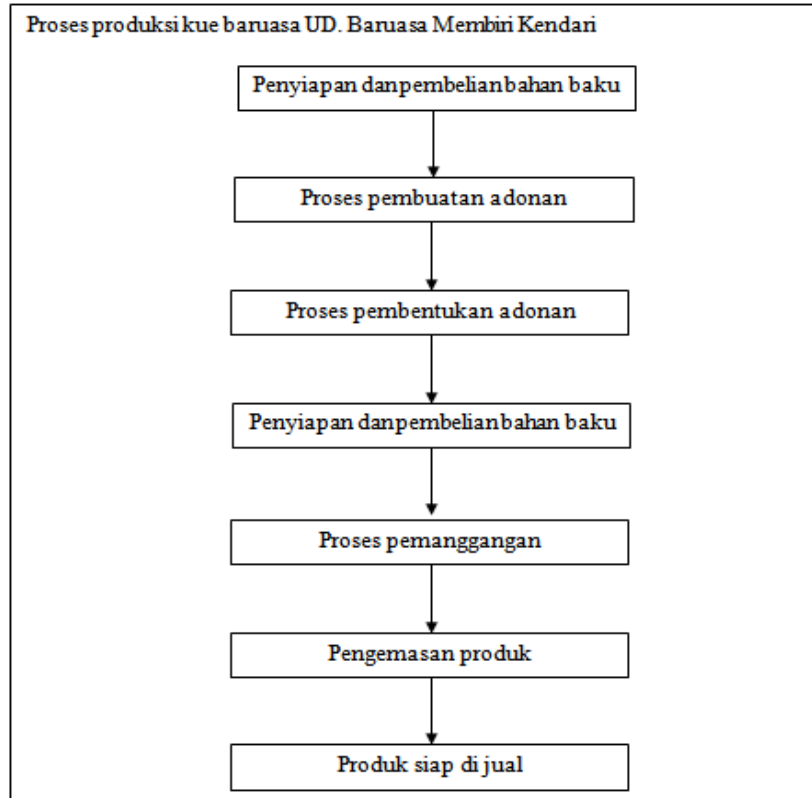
Proses produksi kue baruasa UD. Baruasa Membiri Kendari

Penyiapan danpembelianbahan baku

Proses pembuatan adonan

Proses pembentukan adonan

Penyiapan danpembelianbahan baku

Proses pemanggangan

Pengemasan produk

Produk siap di jual